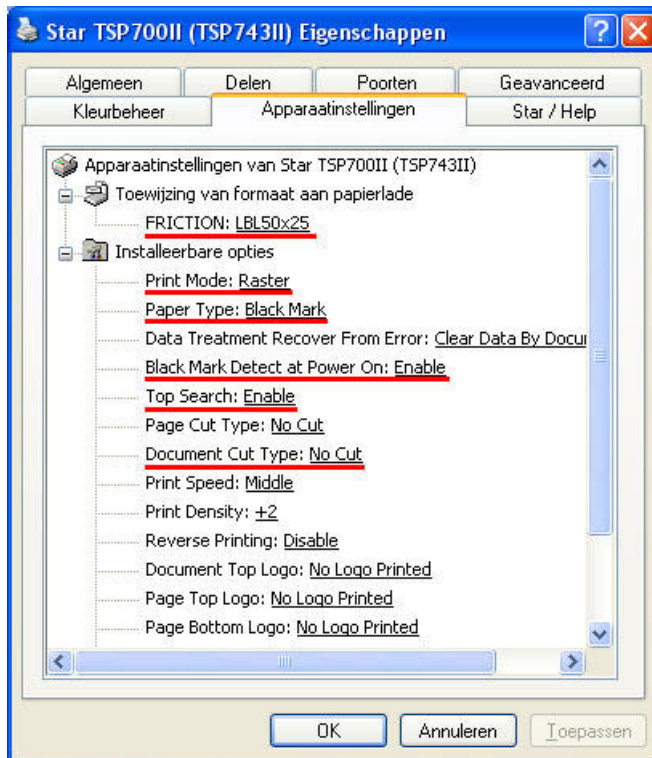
Star TSP700II (TSP743II) Eigenschappen

Algemeen
Delen
Poorten
Geavanceerd
Kleurbeheer
Apparaatinstellingen
Star / Help

Apparaatinstellingen van Star TSP700II (TSP743II)
Toewijzing van formaat aan papierlade
FRICTION: LBL50x25
Installeerbare opties
Print Mode: Raster
Paper Type: Black Mark
Data Treatment Recover From Error: Clear Data By Docu
Black Mark Detect at Power On: Enable
Top Search: Enable
Page Cut Type: No Cut
Document Cut Type: No Cut
Print Speed: Middle
Print Density: +2
Reverse Printing: Disable
Document Top Logo: No Logo Printed
Page Top Logo: No Logo Printed
Page Bottom Logo: No Logo Printed

OK
Annuleren
Toepassen